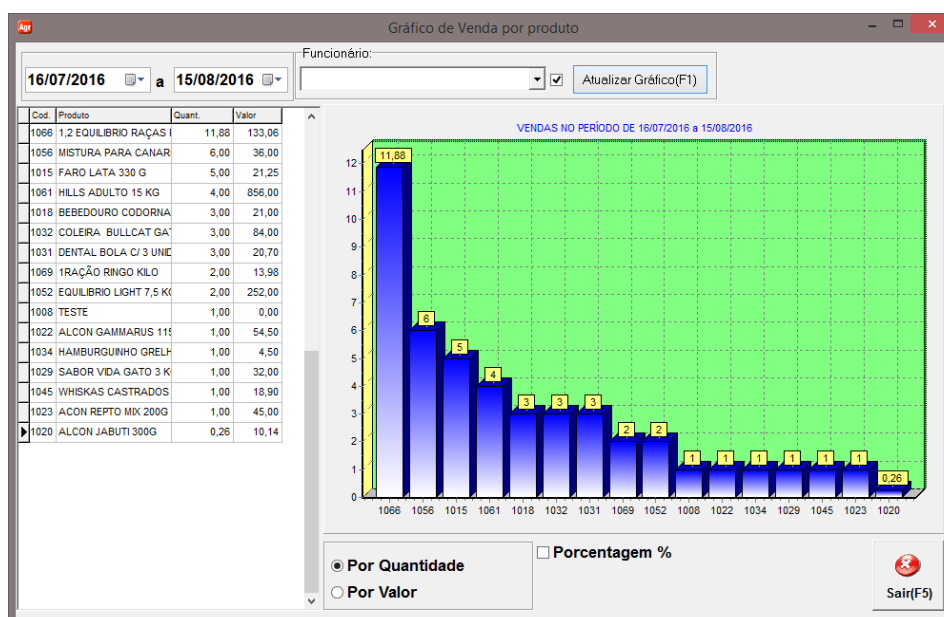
Agr Gráfico de Venda por produto

16/07/2016 a 15/08/2016

Funcionário:

Atualizar Gráfico(F1)

| Cod. | Produto | Quant. | Valor |
|---|---|---|---|
| 1066 | 1,2 EQUILIBRIO RAÇAS I | 11,88 | 133,06 |
| 1056 | MISTURA PARA CANAR | 6,00 | 36,00 |
| 1015 | FARO LATA 330 G | 5,00 | 21,25 |
| 1061 | HILLS ADULTO 15 KG | 4,00 | 856,00 |
| 1018 | BEBEDOURO CODORNA | 3,00 | 21,00 |
| 1032 | COLEIRA BULLCAT GAT | 3,00 | 84,00 |
| 1031 | DENTAL BOLA C/ 3 UNID | 3,00 | 20,70 |
| 1069 | 1RAÇÃO RINGO KILO | 2,00 | 13,98 |
| 1052 | EQUILIBRIO LIGHT 7,5 KG | 2,00 | 252,00 |
| 1008 | TESTE | 1,00 | 0,00 |
| 1022 | ALCON GAMMARUS 115 | 1,00 | 54,50 |
| 1034 | HAMBURGUINHO GRELH | 1,00 | 4,50 |
| 1029 | SABOR VIDA GATO 3 K | 1,00 | 32,00 |
| 1045 | WHISKAS CASTRADOS | 1,00 | 18,90 |
| 1023 | ACON REPTO MIX 200G | 1,00 | 45,00 |
| 1020 | ALCON JABUTI 300G | 0,26 | 10,14 |

VENDAS NO PERÍODO DE 16/07/2016 a 15/08/2016

12 11 10 9 8 7 6 5 4 3 2 1 0

11,88 6 5 4 3 3 3 2 2 1 1 1 1 1 1 0,26

1066 1056 1015 1061 1018 1032 1031 1069 1052 1008 1022 1034 1029 1045 1023 1020

Por Quantidade
Por Valor

Porcentagem %

Sair(F5)